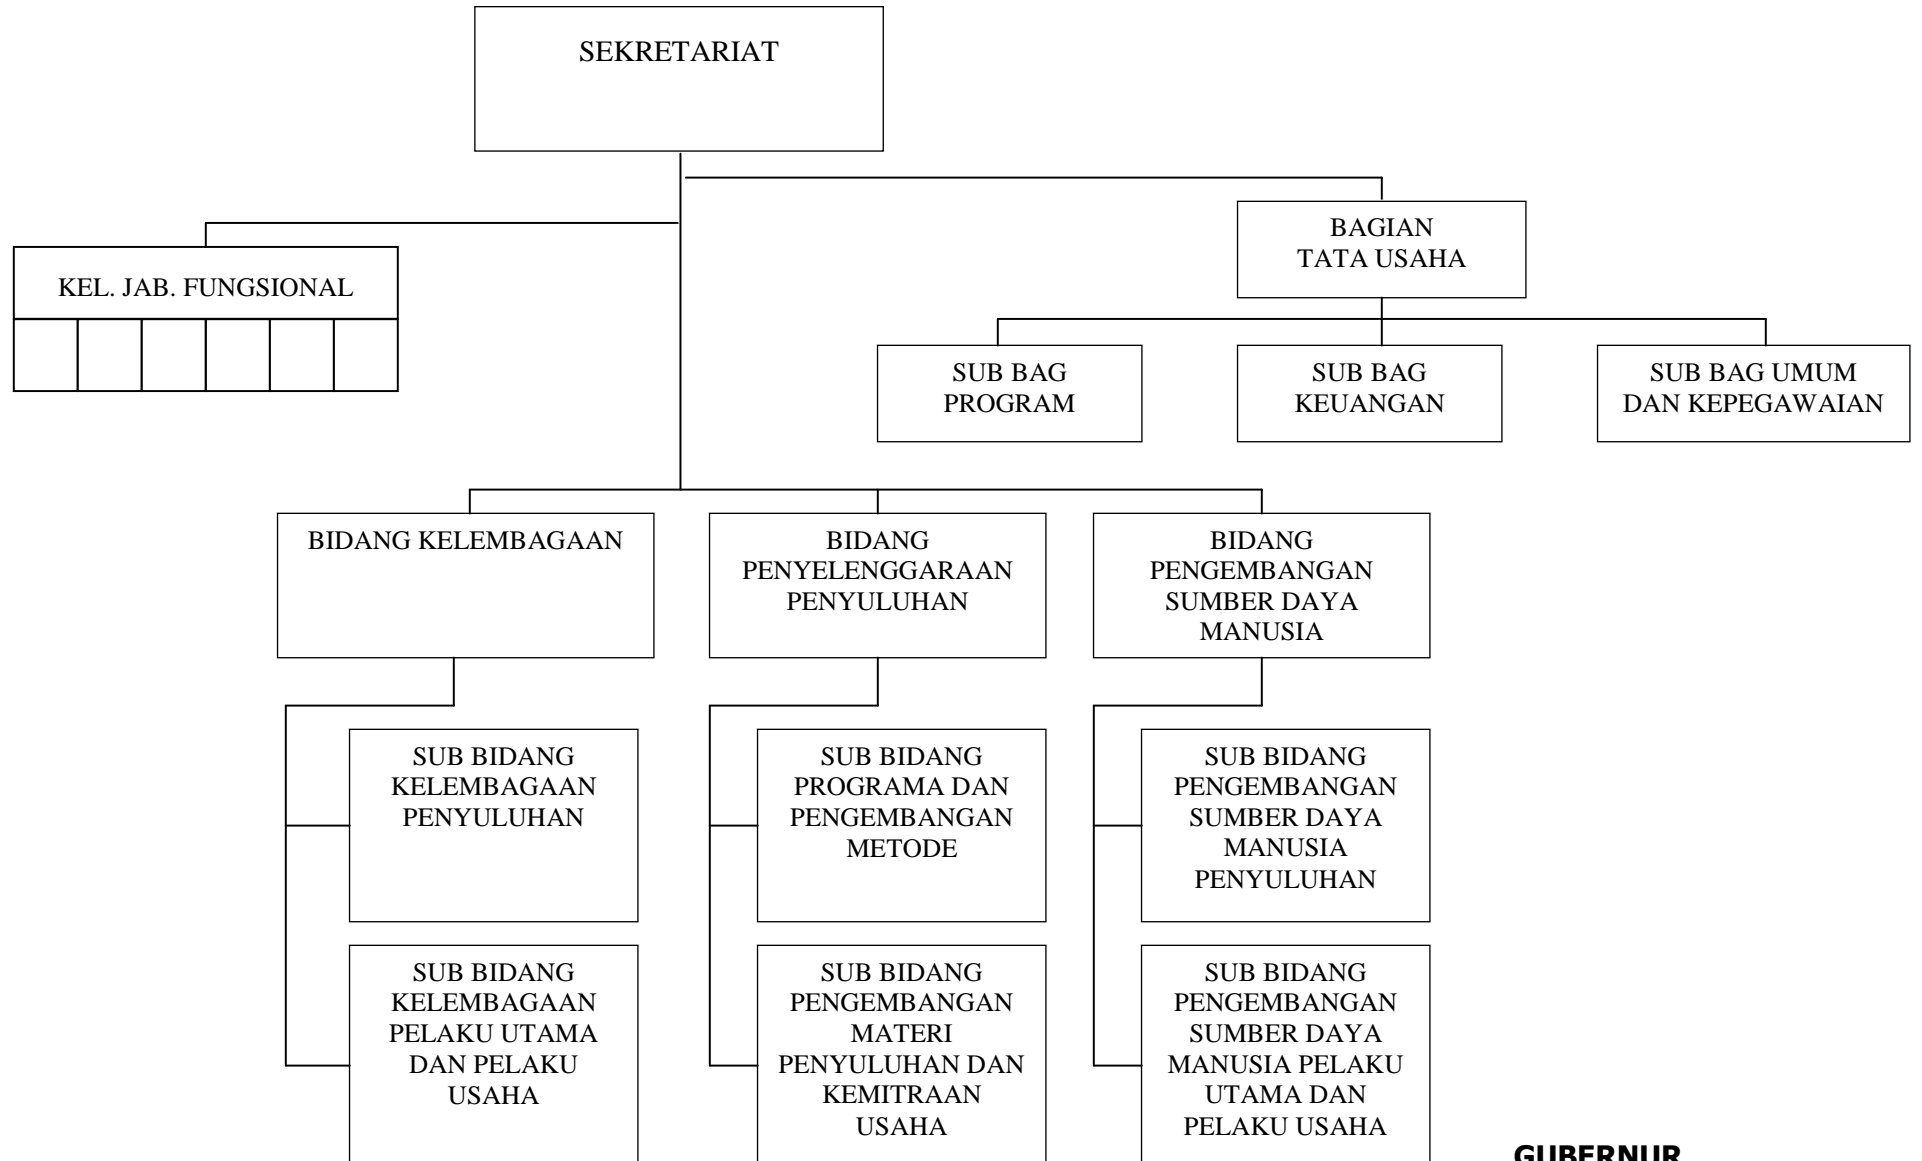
SEKRETARIAT

KEL. JAB. FUNGSIONAL

BAGIAN TATA USAHA

SUB BAG PROGRAM

SUB BAG KEUANGAN

SUB BAG UMUM DAN KEPEGAWAIAN

BIDANG KELEMBAGAAN

BIDANG PENYELENGGARAAN PENYULUHAN

BIDANG PENGEMBANGAN SUMBER DAYA MANUSIA

SUB BIDANG KELEMBAGAAN PENYULUHAN

SUB BIDANG PROGRAMA DAN PENGEMBANGAN METODE

SUB BIDANG PENGEMBANGAN SUMBER DAYA MANUSIA PENYULUHAN

SUB BIDANG KELEMBAGAAN PELAKU UTAMA DAN PELAKU USAHA

SUB BIDANG PENGEMBANGAN MATERI PENYULUHAN DAN KEMITRAAN USAHA

SUB BIDANG PENGEMBANGAN SUMBER DAYA MANUSIA PELAKU UTAMA DAN PELAKU USAHA

GUBERNUR